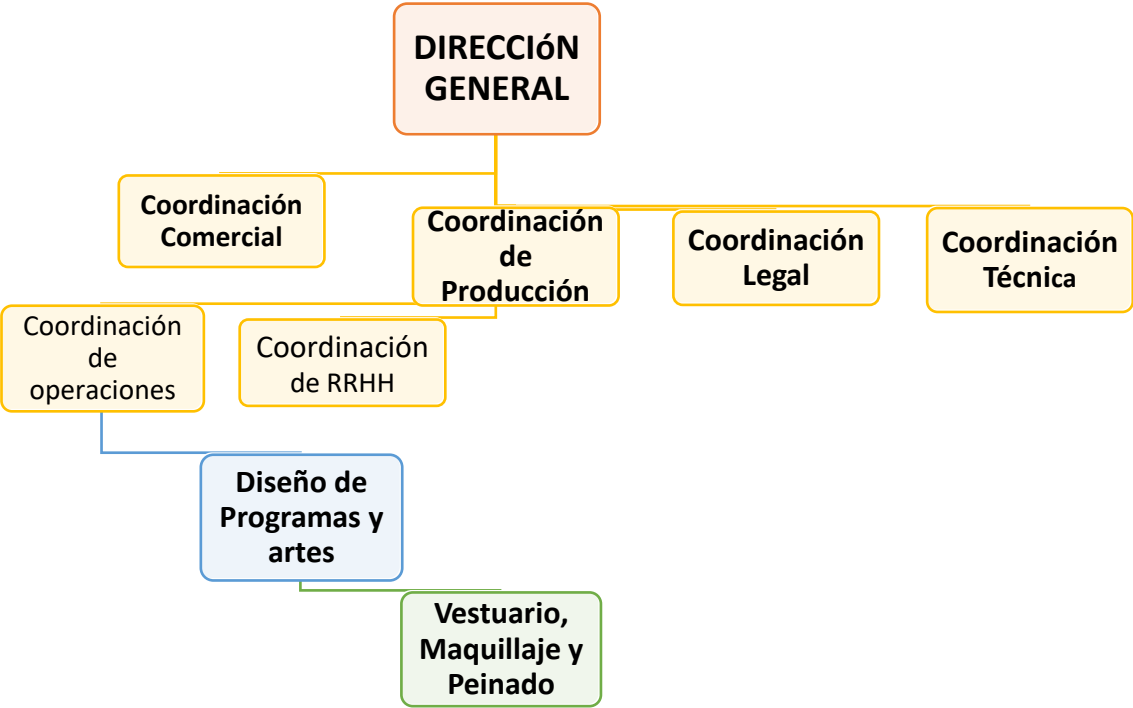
DIRECCIóN GENERAL

Coordinación Comercial

Coordinación de Producción

Coordinación Legal

Coordinación Técnica

Coordinación de operaciones

Coordinación de RRHH

Diseño de Programas y artes

Vestuario, Maquillaje y Peinado